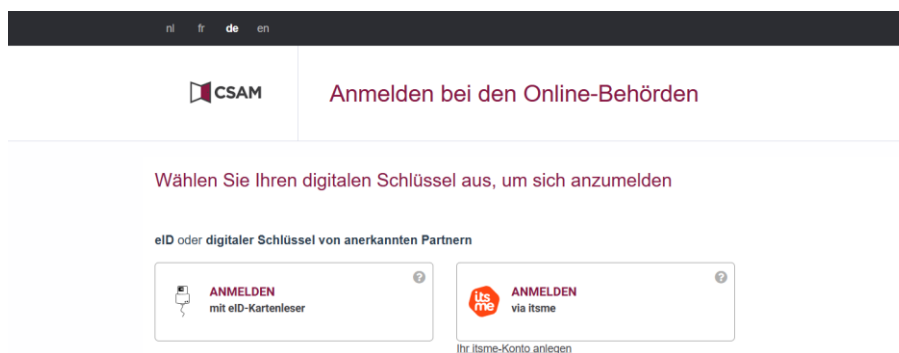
nl fr de en

CSAM

Anmelden bei den Online-Behörden

Wählen Sie Ihren digitalen Schlüssel aus, um sich anzumelden

eID oder digitaler Schlüssel von anerkannten Partnern

?

ANMELDEN
mit eID-Kartenleser

?

its me

ANMELDEN
via itsme

Ihr itsme-Konto anlegen